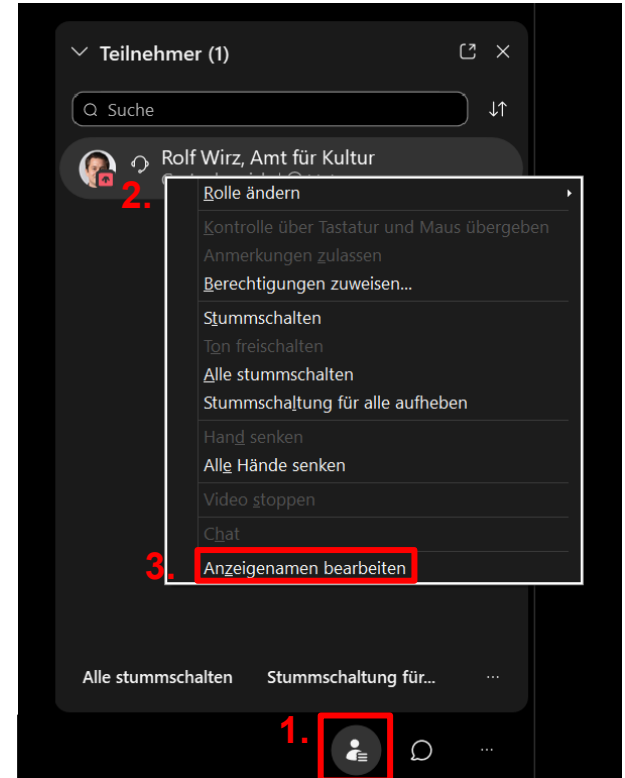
Teilnehmer (1)

Suche

Rolf Wirz, Amt für Kultur

2.

Rolle ändern

Kontrolle über Tastatur und Maus übergeben

Anmerkungen zulassen

Berechtigungen zuweisen...

Stummschalten

Ton freischalten

Alle stummschalten

Stummschaltung für alle aufheben

Hand senken

Alle Hände senken

Video stoppen

Chat

3. Anzeigenamen bearbeiten

Alle stummschalten

Stummschaltung für...

...

1.

...